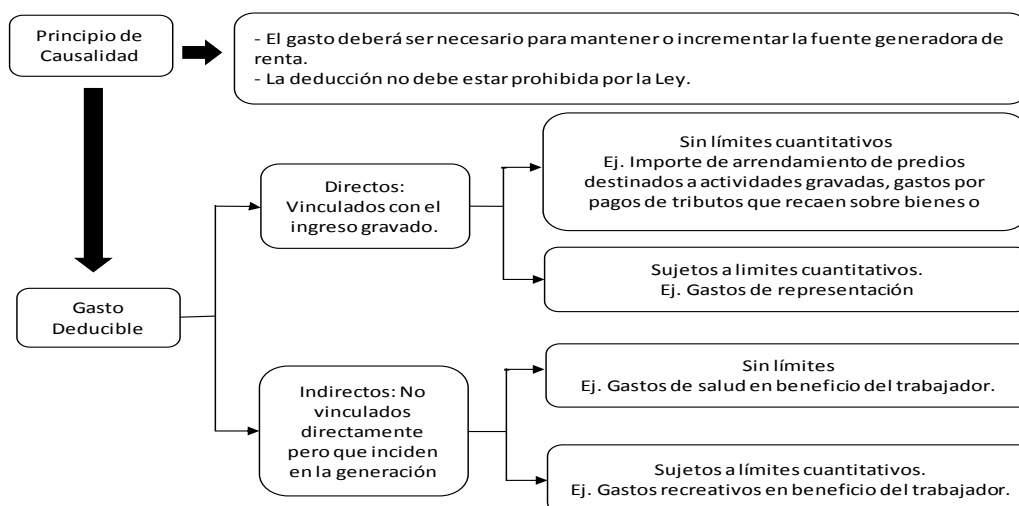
Principio de Causalidad

- El gasto deberá ser necesario para mantener o incrementar la fuente generadora de renta.
- La deducción no debe estar prohibida por la Ley.

Gasto Deducible

Directos: Vinculados con el ingreso gravado.

Sin límites cuantitativos
Ej. Importe de arrendamiento de predios destinados a actividades gravadas, gastos por pagos de tributos que recaen sobre bienes o

Sujetos a limites cuantitativos.
Ej. Gastos de representación

Indirectos: No vinculados directamente pero que inciden en la generación

Sin límites
Ej. Gastos de salud en beneficio del trabajador.

Sujetos a límites cuantitativos.
Ej. Gastos recreativos en beneficio del trabajador.